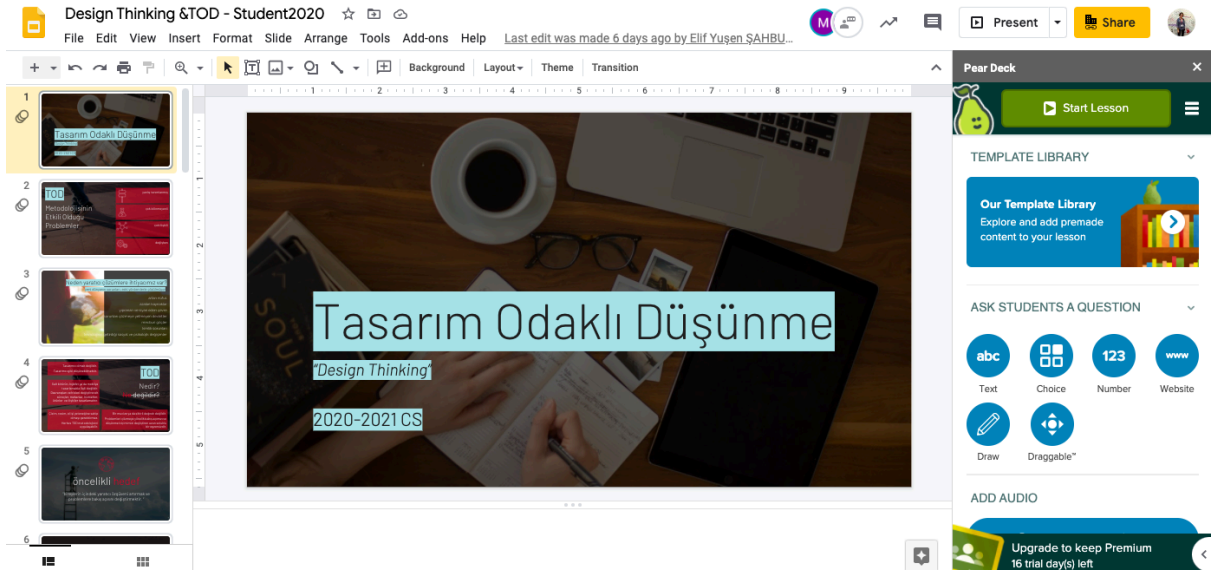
Design Thinking &TOD - Student2020

File Edit View Insert Format Slide Arrange Tools Add-ons Help Last edit was made 6 days ago by Elif Yuşen ŞAHBU...

Present Share

Background Layout Theme Transition

Pear Deck

Start Lesson

1
Tasarım Odaklı Düşünme

2
TOD
Metodolojisinin Etkili Olduğu Problemler

3
Neden yaratıcı çözümlere ihtiyacımız var?

4
TOD
Nedir?
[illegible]

5
öncelikli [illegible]

6

Tasarım Odaklı Düşünme

"Design Thinking"

2020-2021 CS

TEMPLATE LIBRARY

Our Template Library
Explore and add premade content to your lesson

ASK STUDENTS A QUESTION

abc
Text

Choice

123
Number

www
Website

Draw

Draggable™

ADD AUDIO

Upgrade to keep Premium
16 trial day(s) left